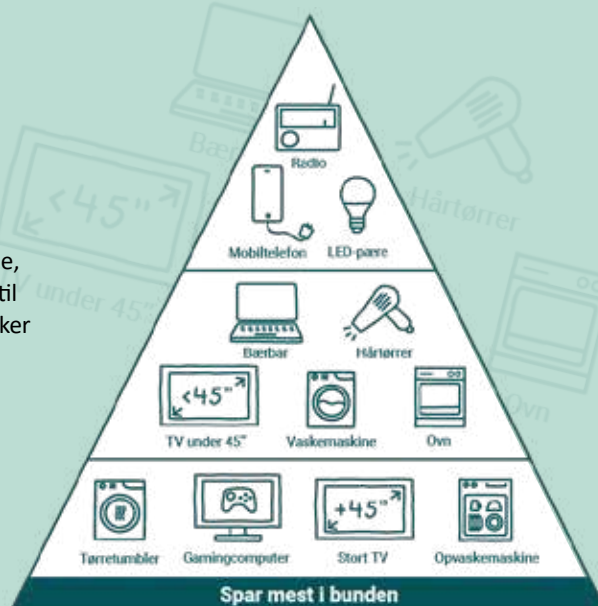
e,
til
ker

Radio
Mobiltelefon
LED-pære

Bærbar
Hårtørrer
<45"
TV under 45"
Vaskemaskine
Ovn

Tørretumbler
Gamingcomputer
+45"
Stort TV
Opvaskemaskine

Spar mest i bunden

Bær
<45"
Hårtørrer
V under 45"
Ovn